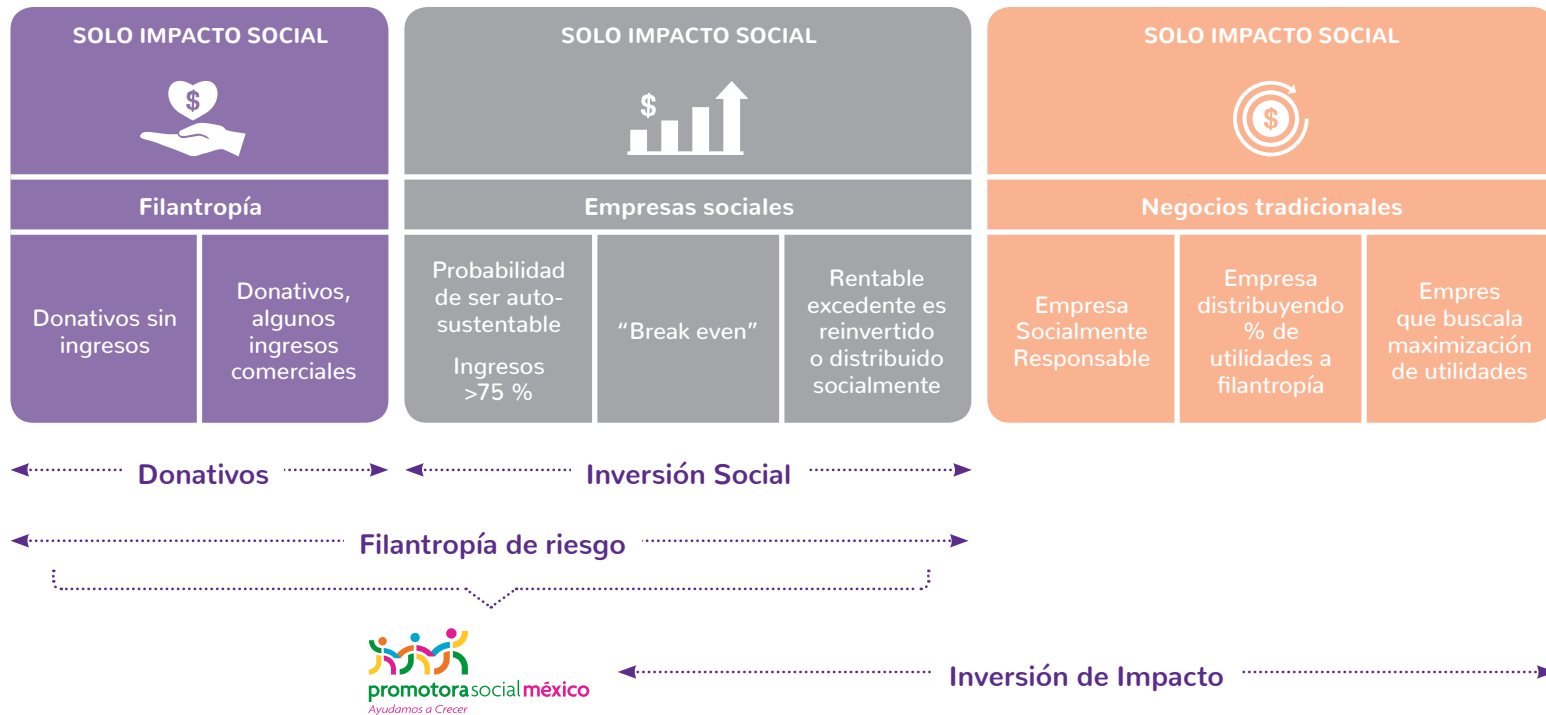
SOLO IMPACTO SOCIAL

Filantropía

Donativos sin ingresos

Donativos, algunos ingresos comerciales

SOLO IMPACTO SOCIAL

$

Empresas sociales

Probabilidad de ser autosustentable

Ingresos >75 %

“Break even”

Rentable excedente es reinvertido o distribuido socialmente

SOLO IMPACTO SOCIAL

$

Negocios tradicionales

Empresa Socialmente Responsable

Empresa distribuyendo % de utilidades a filantropía

Empres que buscala maximización de utilidades

Donativos

Inversión Social

Filantropía de riesgo

promotorasocialméxico
Ayudamos a Crecer

Inversión de Impacto